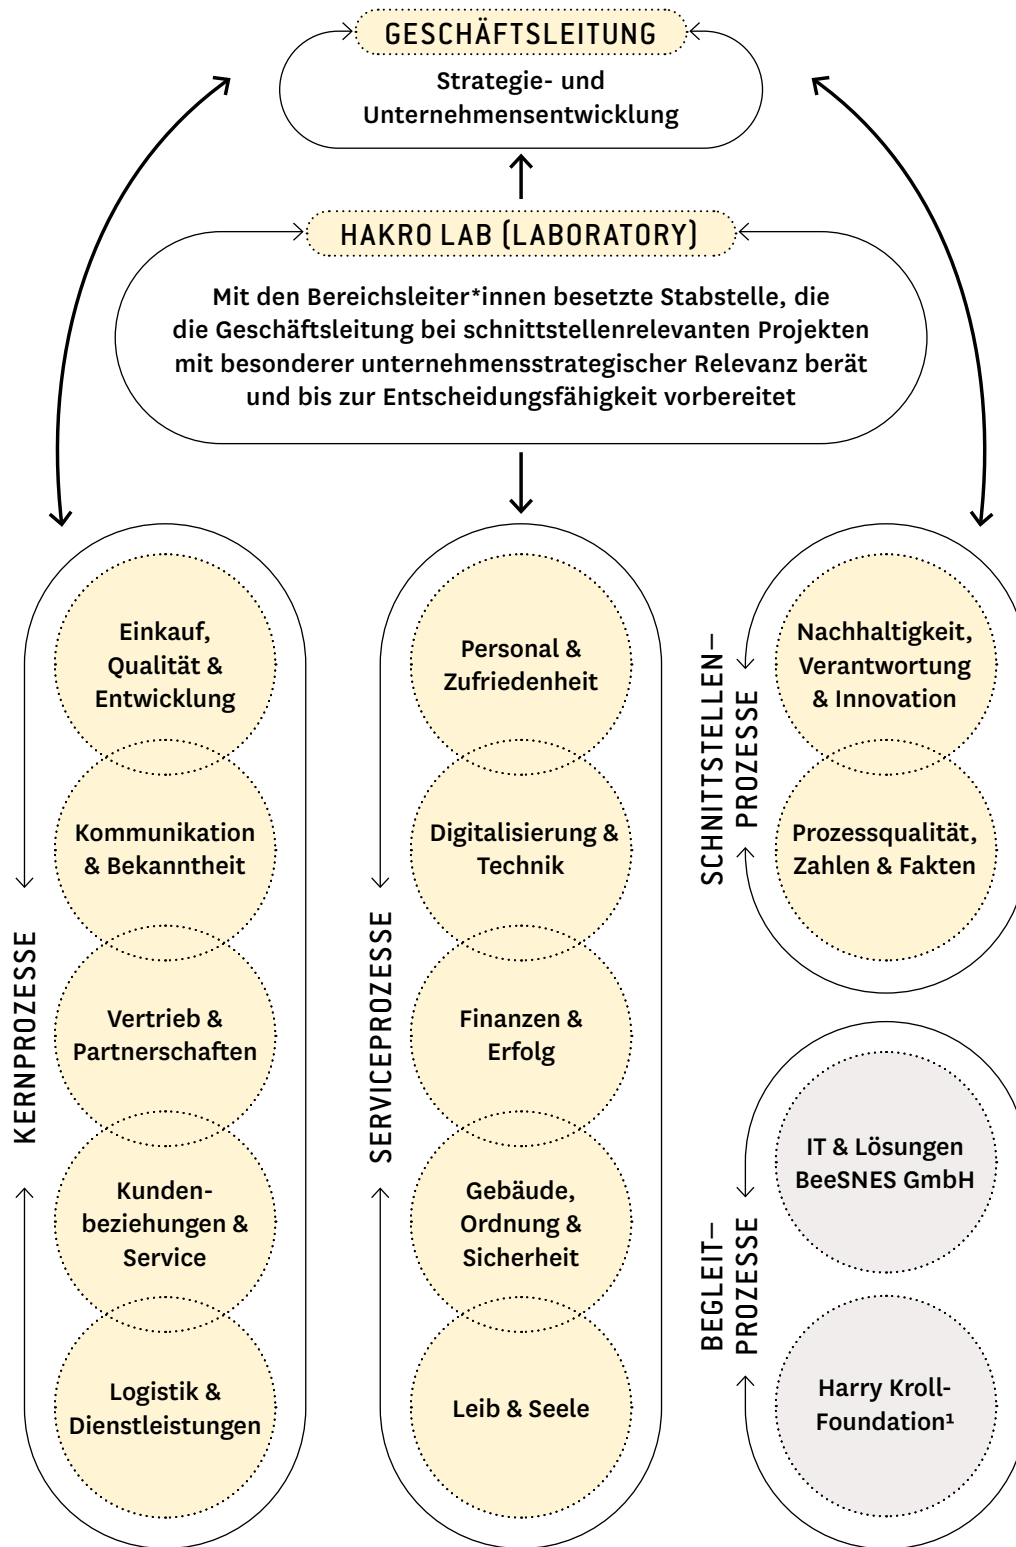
GESCHÄFTSLEITUNG

Strategie- und Unternehmensentwicklung

HAKRO LAB (LABORATORY)

Mit den Bereichsleiter*innen besetzte Stabstelle, die die Geschäftsleitung bei schnittstellenrelevanten Projekten mit besonderer unternehmensstrategischer Relevanz berät und bis zur Entscheidungsfähigkeit vorbereitet

KERNPROZESSE

Einkauf, Qualität & Entwicklung

Kommunikation & Bekanntheit

Vertrieb & Partnerschaften

Kundenbeziehungen & Service

Logistik & Dienstleistungen

SERVICEPROZESSE

Personal & Zufriedenheit

Digitalisierung & Technik

Finanzen & Erfolg

Gebäude, Ordnung & Sicherheit

Leib & Seele

SCHNITTSTELLEN-PROZESSE

Nachhaltigkeit, Verantwortung & Innovation

Prozessqualität, Zahlen & Fakten

BEGLEIT-PROZESSE

IT & Lösungen BeeSNES GmbH

Harry Kroll-Foundation¹